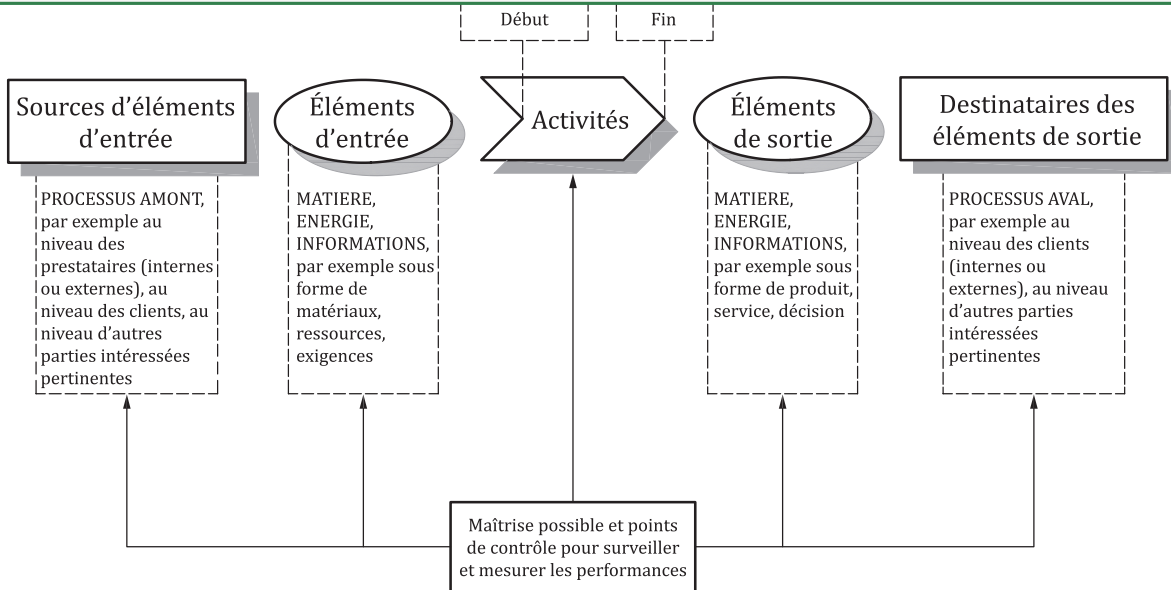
Début

Fin

Sources d'éléments d'entrée

Éléments d'entrée

Activités

Éléments de sortie

Destinataires des éléments de sortie

PROCESSUS AMONT, par exemple au niveau des prestataires (internes ou externes), au niveau des clients, au niveau d'autres parties intéressées pertinentes

MATIERE, ENERGIE, INFORMATIONS, par exemple sous forme de matériaux, ressources, exigences

MATIERE, ENERGIE, INFORMATIONS, par exemple sous forme de produit, service, décision

PROCESSUS AVAL, par exemple au niveau des clients (internes ou externes), au niveau d'autres parties intéressées pertinentes

Maîtrise possible et points de contrôle pour surveiller et mesurer les performances